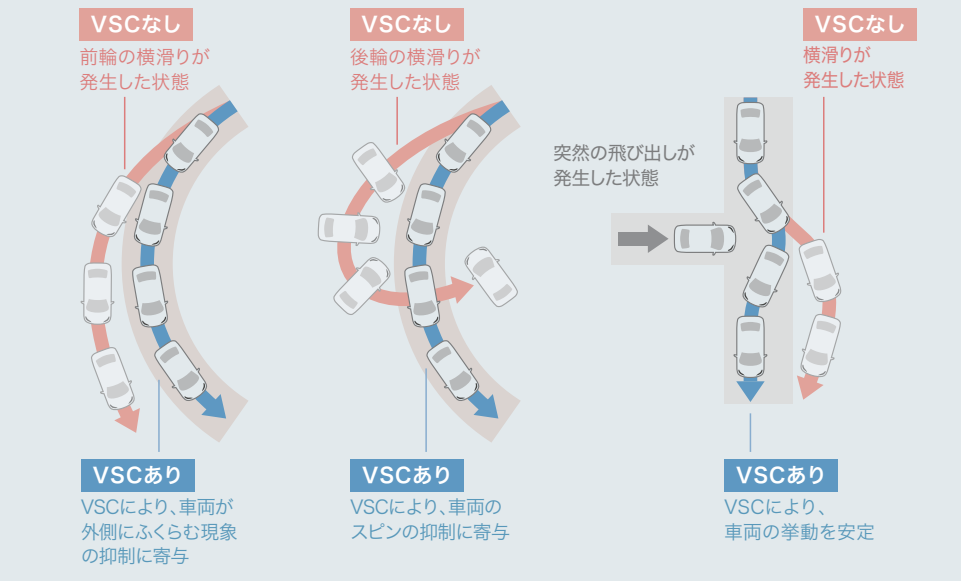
VSCなし
前輪の横滑りが発生した状態

VSCあり
VSCにより、車両が外側にふくらむ現象の抑制に寄与

VSCなし
後輪の横滑りが発生した状態

VSCあり
VSCにより、車両のスピンの抑制に寄与

突然の飛び出しが発生した状態

VSCなし
横滑りが発生した状態

VSCあり
VSCにより、車両の挙動を安定